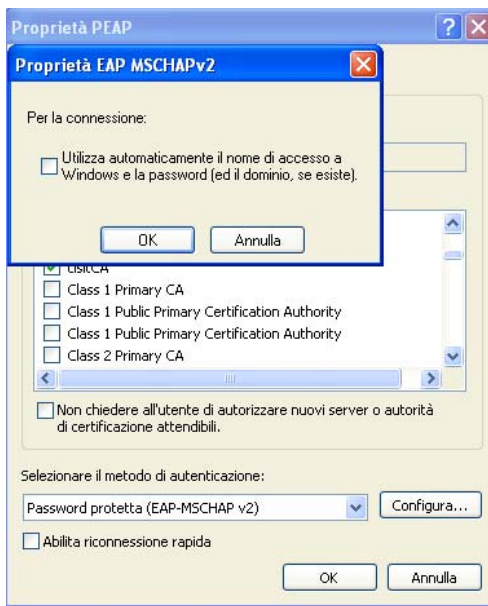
Proprietà PEAP

Proprietà EAP MSCHAPv2

Per la connessione:

Utilizza automaticamente il nome di accesso a Windows e la password (ed il dominio, se esiste).

OK

Annulla

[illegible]CA

Class 1 Primary CA

Class 1 Public Primary Certification Authority

Class 1 Public Primary Certification Authority

Class 2 Primary CA

Non chiedere all'utente di autorizzare nuovi server o autorità di certificazione attendibili.

Selezionare il metodo di autenticazione:

Password protetta (EAP-MSCHAP v2)

Configura...

Abilita riconnessione rapida

OK

Annulla